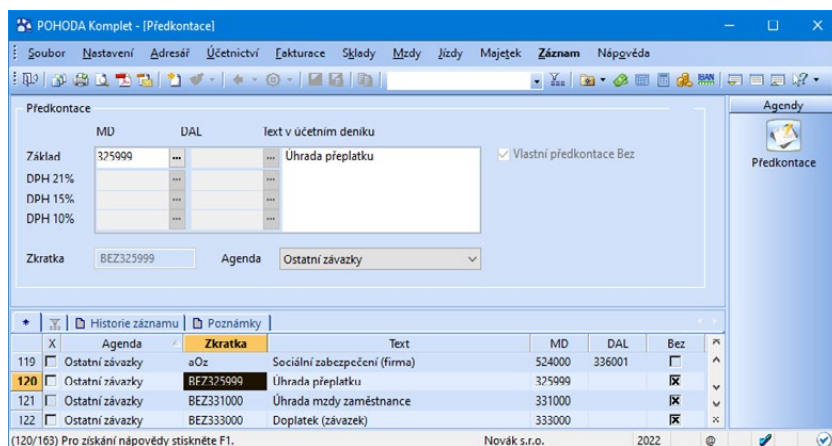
POHODA Komplet - [Předkontace]

Soubor Nastavení Adresář Účetnictví Fakturace Sklady Mzdy Jízdy Majetek Záznam Nápověda

Předkontace

MD DAL Text v účetním deníku

Základ 325999 ... ... Úhrada přeplatku

DPH 21% ... ...
DPH 15% ... ...
DPH 10% ... ...

Vlastní předkontace Bez

Zkratka BEZ325999 Agenda Ostatní závazky

Agendy

Předkontace

Historie záznamu Poznámky

| | X | Agenda | Zkratka | Text | MD | DAL | Bez |
|---|---|---|---|---|---|---|---|
| 119 | | Ostatní závazky | aOz | Sociální zabezpečení (firma) | 524000 | 336001 | |
| 120 | | Ostatní závazky | BEZ325999 | Úhrada přeplatku | 325999 | | ☒ |
| 121 | | Ostatní závazky | BEZ331000 | Úhrada mzdy zaměstnance | 331000 | | ☒ |
| 122 | | Ostatní závazky | BEZ333000 | Doplatek (závazek) | 333000 | | ☒ |

(120/163) Pro získání nápovědy stiskněte F1. Novák s.r.o. 2022